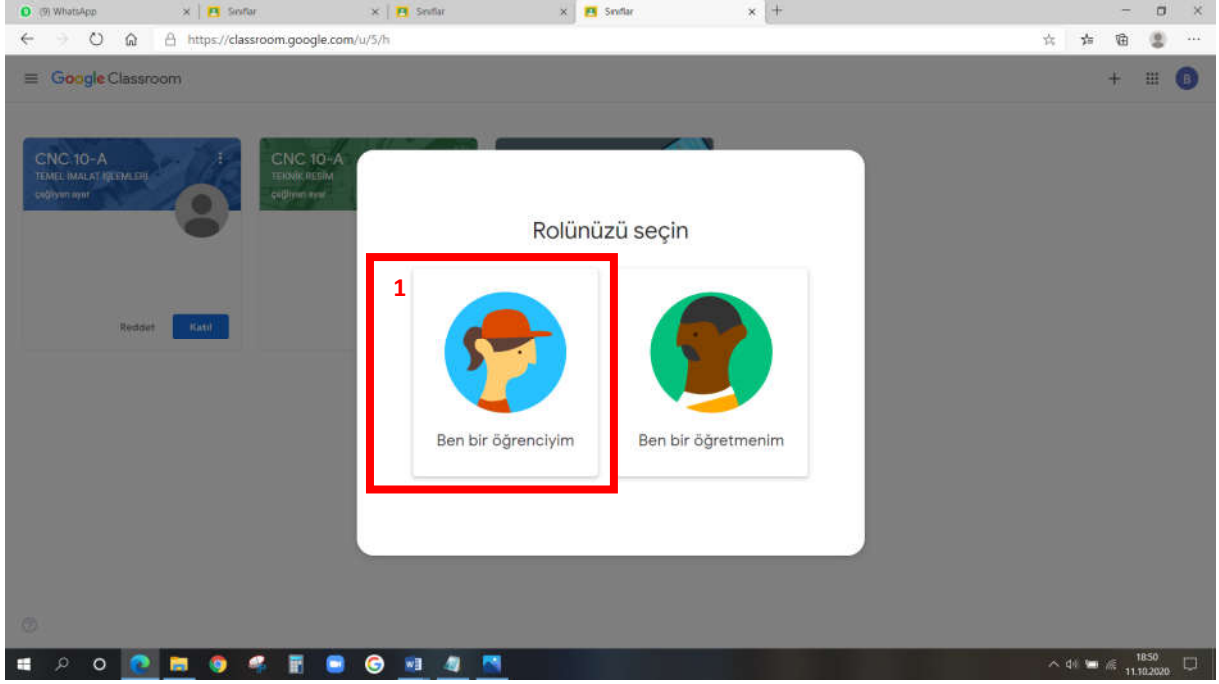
(9) WhatsApp
Sınıflar
Sınıflar
Sınıflar
https://classroom.google.com/u/5/h
Google Classroom
B
CNC 10-A
TEMEL İMALAT İŞLEMLERİ
çağlayan ayar
Reddet
Katıl
CNC 10-A
TEKNİK RESİM
çağlayan ayar
Rolünüzü seçin
1
Ben bir öğrenciyim
Ben bir öğretmenim
18:50
11.10.2020